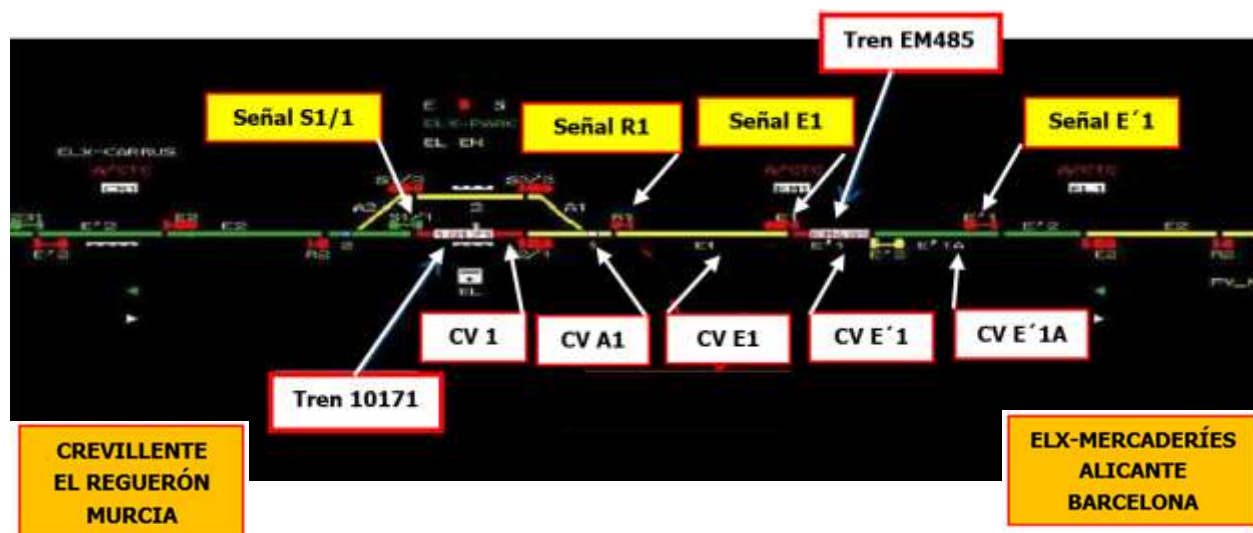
Tren EM485

Señal S1/1

Señal R1

Señal E1

Señal E´1

ELX-CARRUS

ELX-PARC

EL EH

E'2

E2

E2

A2

S1/1

3

A1

R1

E1

E'1

E'2

E'1A

E2

E1

CV 1

CV A1

CV E1

CV E´1

CV E´1A

Tren 10171

CREVILLENTE
EL REGUERÓN
MURCIA

ELX-MERCADERÍES
ALICANTE
BARCELONA